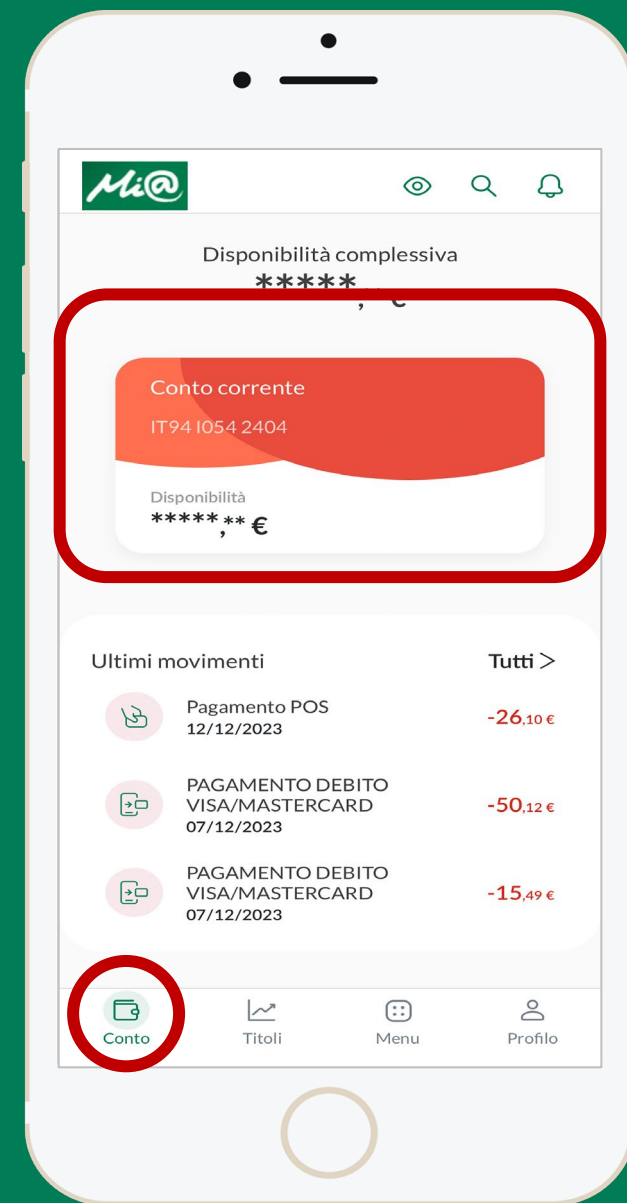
Mi@

Disponibilità complessiva
*****,** €

Conto corrente
IT94 I054 2404

Disponibilità
*****,** €

Ultimi movimenti
Tutti >

Pagamento POS
12/12/2023
-26,10 €

PAGAMENTO DEBITO VISA/MASTERCARD
07/12/2023
-50,12 €

PAGAMENTO DEBITO VISA/MASTERCARD
07/12/2023
-15,49 €

Conto
Titoli
Menu
Profilo